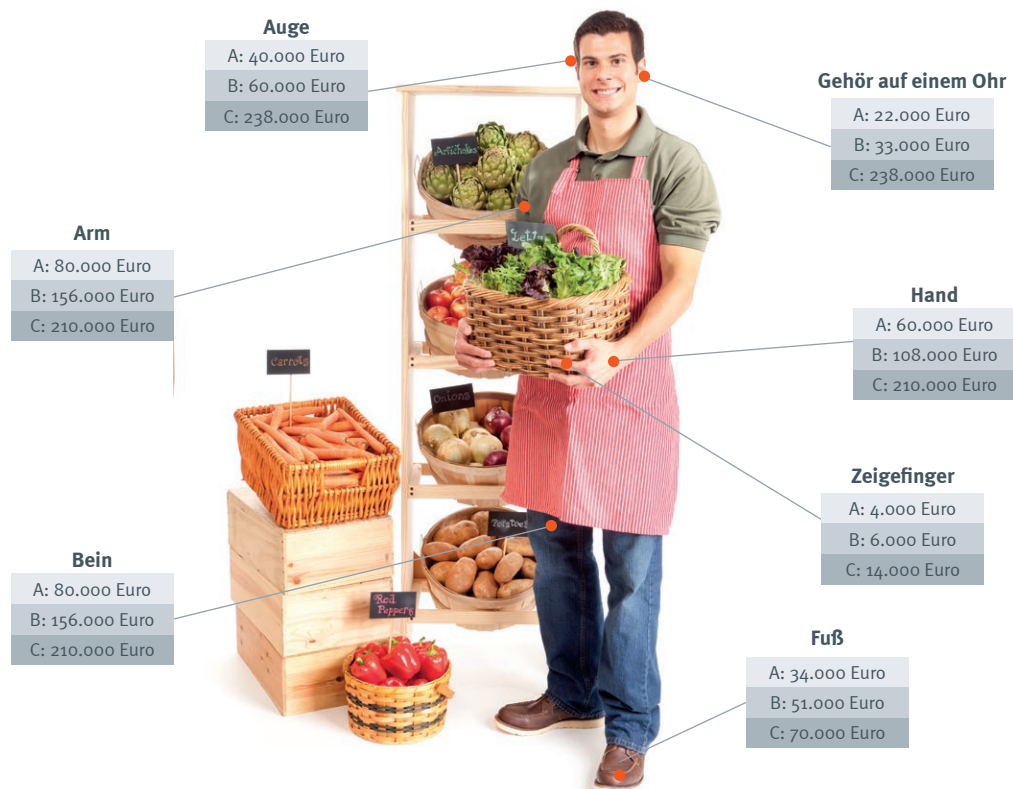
Auge
A: 40.000 Euro
B: 60.000 Euro
C: 238.000 Euro

Gehör auf einem Ohr
A: 22.000 Euro
B: 33.000 Euro
C: 238.000 Euro

Artichokes

Arm
A: 80.000 Euro
B: 156.000 Euro
C: 210.000 Euro

Lettuce

Hand
A: 60.000 Euro
B: 108.000 Euro
C: 210.000 Euro

Carrots

Onions

Zeigefinger
A: 4.000 Euro
B: 6.000 Euro
C: 14.000 Euro

Potatoes

Bein
A: 80.000 Euro
B: 156.000 Euro
C: 210.000 Euro

Red Peppers

Fuß
A: 34.000 Euro
B: 51.000 Euro
C: 70.000 Euro